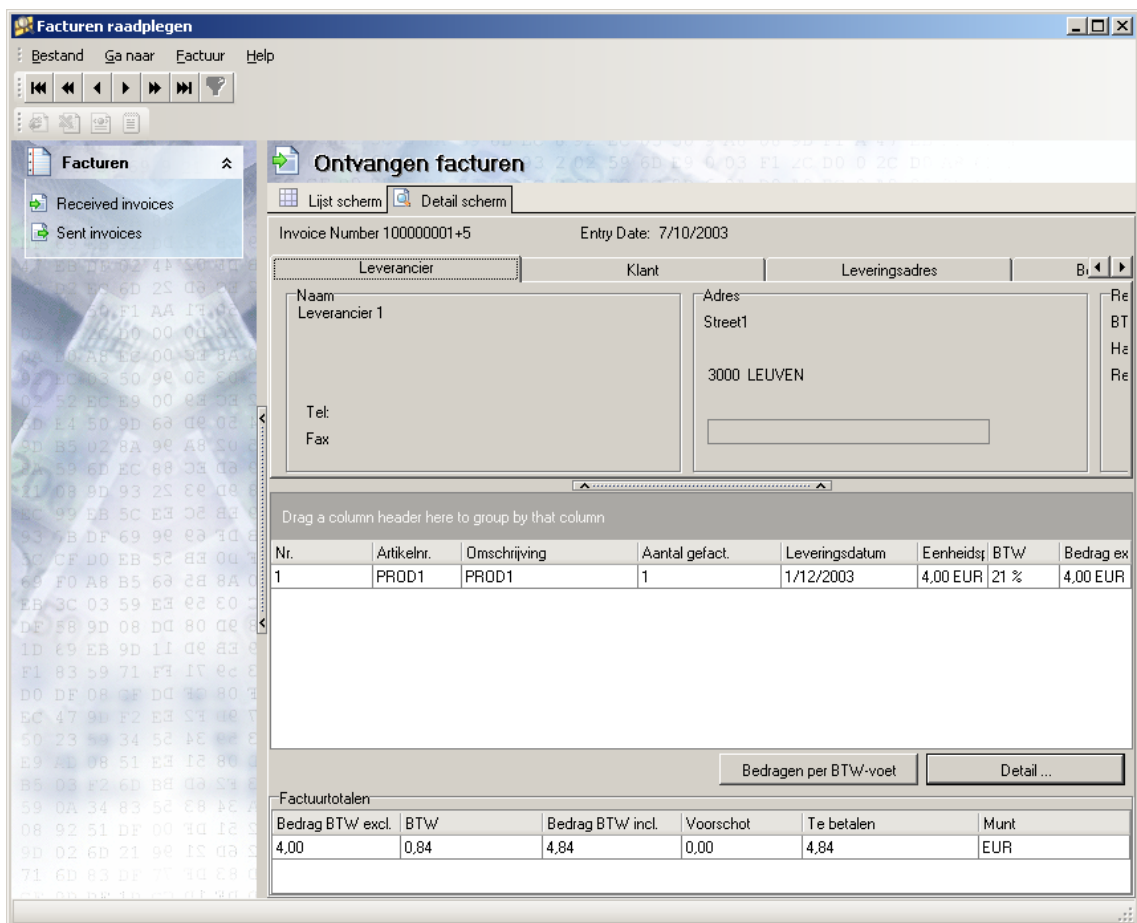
Facturen raadplegen

Bestand Ga naar Factuur Help

Facturen

Received invoices

Sent invoices

Ontvangen facturen

Lijst scherm | Detail scherm

Invoice Number 100000001+5 Entry Date: 7/10/2003

Leverancier | Klant | Leveringsadres | B

Naam
Leverancier 1

Tel:
Fax

Adres
Street1

3000 LEUVEN

Re
BT
Ha
Re

Drag a column header here to group by that column

| Nr. | Artikelnr. | Omschrijving | Aantal gefact. | Leveringsdatum | Eenheidsp | BTW | Bedrag ex |
|---|---|---|---|---|---|---|---|
| 1 | PROD1 | PROD1 | 1 | 1/12/2003 | 4,00 EUR | 21 % | 4,00 EUR |

Bedragen per BTW-voet | Detail ...

Factuurtotalen

| Bedrag BTW excl. | BTW | Bedrag BTW incl. | Voorschot | Te betalen | Munt |
|---|---|---|---|---|---|
| 4,00 | 0,84 | 4,84 | 0,00 | 4,84 | EUR |